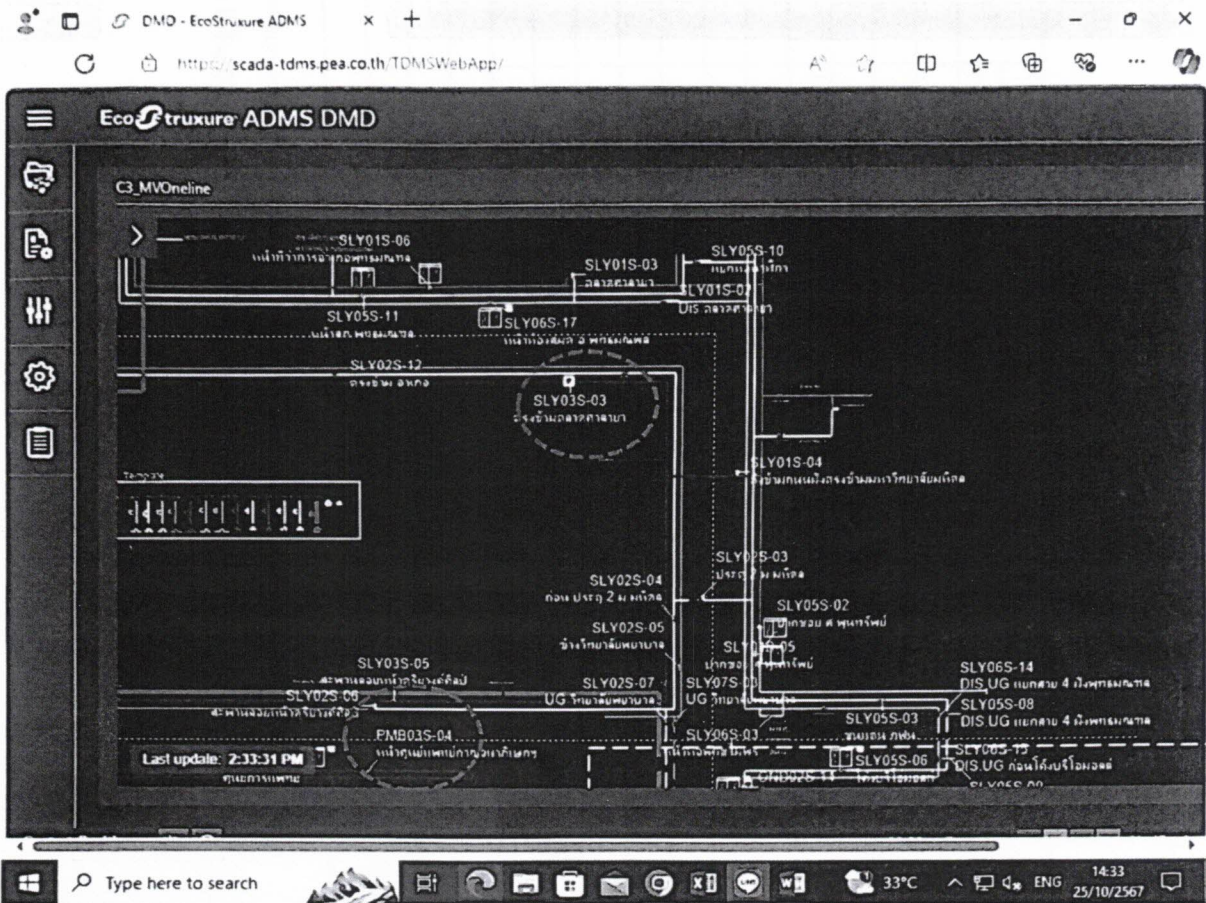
DMD - EcoStruxure ADMS
https://scada-tdms.pea.co.th/TDMSWebApp/

EcoStruxure ADMS DMD

C3_MVOneline

SLY01S-06
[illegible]
SLY01S-03
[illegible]
SLY05S-10
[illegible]
SLY01S-02
DIS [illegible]
SLY05S-11
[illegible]
SLY06S-17
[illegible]
SLY02S-12
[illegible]
SLY03S-03
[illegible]
SLY01S-04
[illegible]
SLY02S-03
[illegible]
SLY02S-04
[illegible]
SLY05S-02
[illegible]
SLY02S-05
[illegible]
SLY05S-05
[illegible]
SLY03S-05
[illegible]
SLY06S-14
DIS UG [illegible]
SLY02S-06
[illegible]
SLY02S-07
UG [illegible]
SLY07S-00
UG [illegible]
SLY05S-08
DIS UG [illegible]
SLY05S-03
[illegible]
PMB03S-04
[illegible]
SLY06S-03
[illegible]
SLY05S-15
SLY05S-06
DIS UG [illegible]
Last update: 2:33:31 PM
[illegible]

Type here to search
33°C
ENG
14:33
25/10/2567